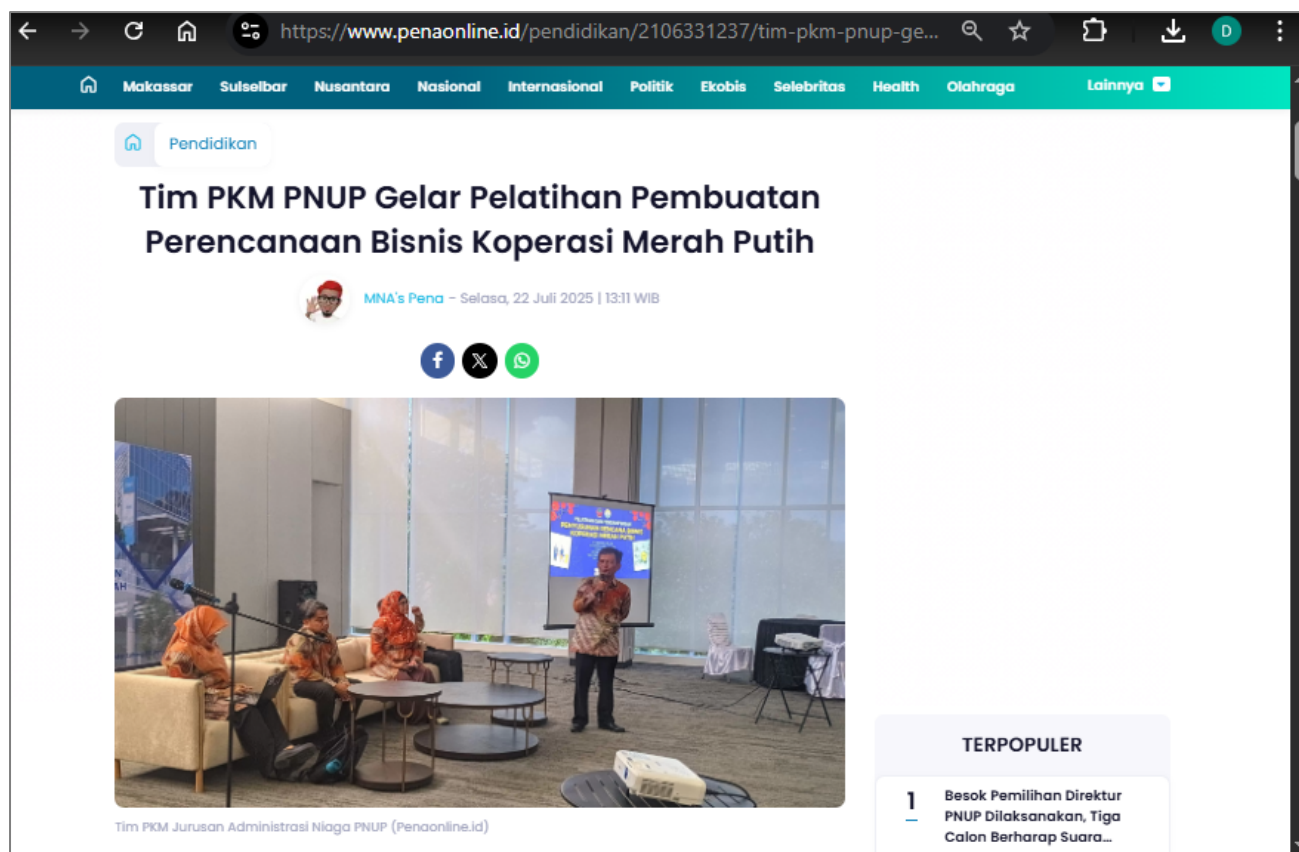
https://www.penaonline.id/pendidikan/2106331237/tim-pkm-pnup-ge...

D

Makassar Sulselbar Nusantara Nasional Internasional Politik Ekobis Selebritas Health Olahraga Lainnya

Pendidikan

Tim PKM PNUP Gelar Pelatihan Pembuatan Perencanaan Bisnis Koperasi Merah Putih

MNA's Pena - Selasa, 22 Juli 2025 | 13:11 WIB

Tim PKM Jurusan Administrasi Niaga PNUP (Penaonline.id)

TERPOPULER

1 Besok Pemilihan Direktur PNUP Dilaksanakan, Tiga Calon Berharap Suara...